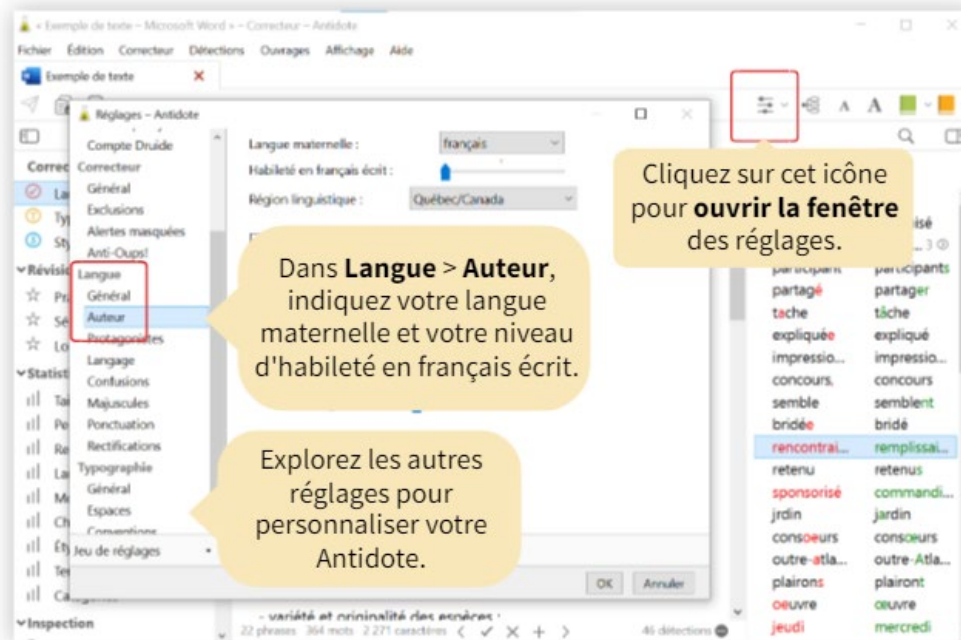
« Exemple de texte – Microsoft Word » – Correcteur – Antidote

Fichier Édition Correcteur Détections Ouvrages Affichage Aide

Exemple de texte

Réglages – Antidote

Compte Druide
Correcteur
Général
Exclusions
Alertes masquées
Anti-Oups!
Langue
Général
Auteur
Protagonistes
Langage
Confusions
Majuscules
Ponctuation
Rectifications
Typographie
Général
Espaces
Conventions
Jeu de réglages

Langue maternelle : français
Habileté en français écrit :
Région linguistique : Québec/Canada

OK Annuler

Dans **Langue** > **Auteur**, indiquez votre langue maternelle et votre niveau d'habileté en français écrit.

Explorez les autres réglages pour personnaliser votre Antidote.

Cliquez sur cet icône pour **ouvrir la fenêtre** des réglages.

Correc
La
Ty
St
Révisio
Pr
Sé
Lo
Statist
Ta
Pe
Re
La
Mo
Ch
Ét
Te
Catégories
Inspection

| | |
|---|---|
| participant | participants |
| partagé | partager |
| tache | tâche |
| expliquée | expliqué |
| impressio... | impressio... |
| concours, | concours |
| semble | semblent |
| bridée | bridé |
| rencontrai... | remplissai... |
| retenu | retenus |
| sponsorisé | commandi... |
| jrdin | jardin |
| consoeurs | consœurs |
| outre-atla... | outre-Atla... |
| plairons | plairont |
| oeuvre | œuvre |
| jeudi | mercredi |

– variété et originalité des espèces ;

22 phrases 364 mots 2 271 caractères

46 détections